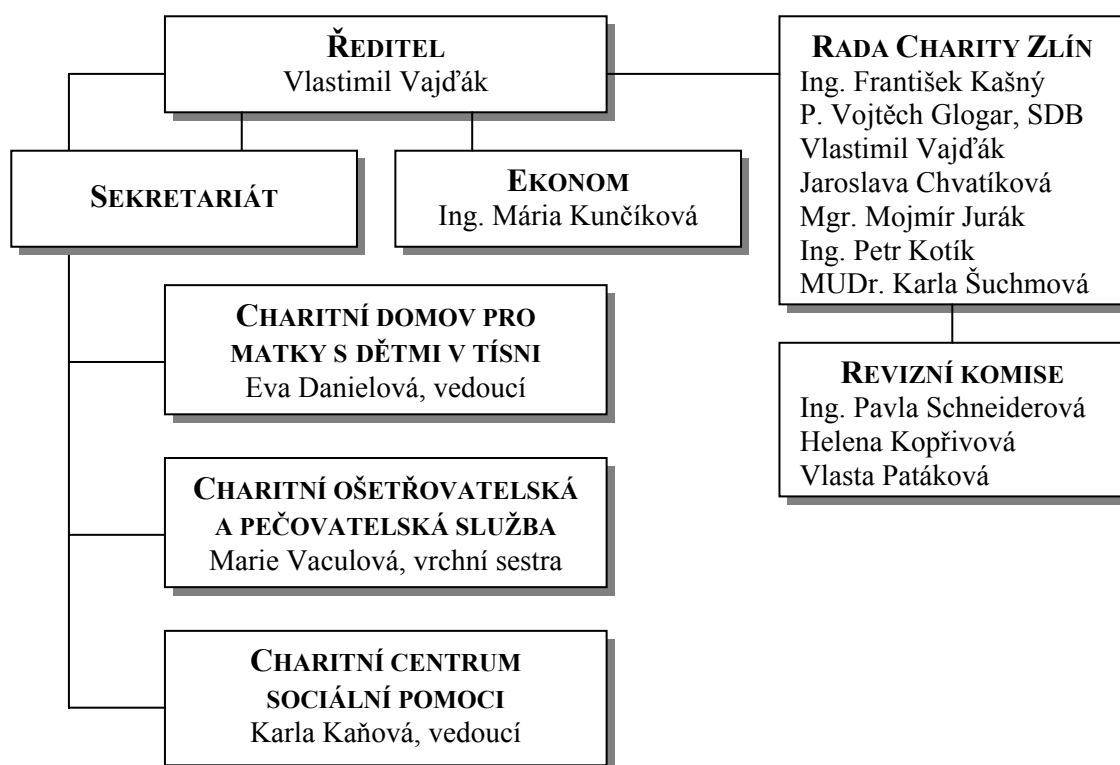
ŘEDITEL
Vlastimil Vajďák

RADA CHARITY ZLÍN
Ing. František Kašný
P. Vojtěch Glogar, SDB
Vlastimil Vajďák
Jaroslava Chvatíková
Mgr. Mojmír Jurák
Ing. Petr Kotík
MUDr. Karla Šuchmová

SEKRETARIÁT

EKONOM
Ing. Mária Kunčíková

CHARITNÍ DOMOV PRO MATKY S DĚTMI V TÍSNI
Eva Danielová, vedoucí

REVIZNÍ KOMISE
Ing. Pavla Schneiderová
Helena Kopřivová
Vlasta Patáková

CHARITNÍ OŠETŘOVATELSKÁ A PEČOVATELSKÁ SLUŽBA
Marie Vaculová, vrchní sestra

CHARITNÍ CENTRUM SOCIÁLNÍ POMOCI
Karla Kaňová, vedoucí